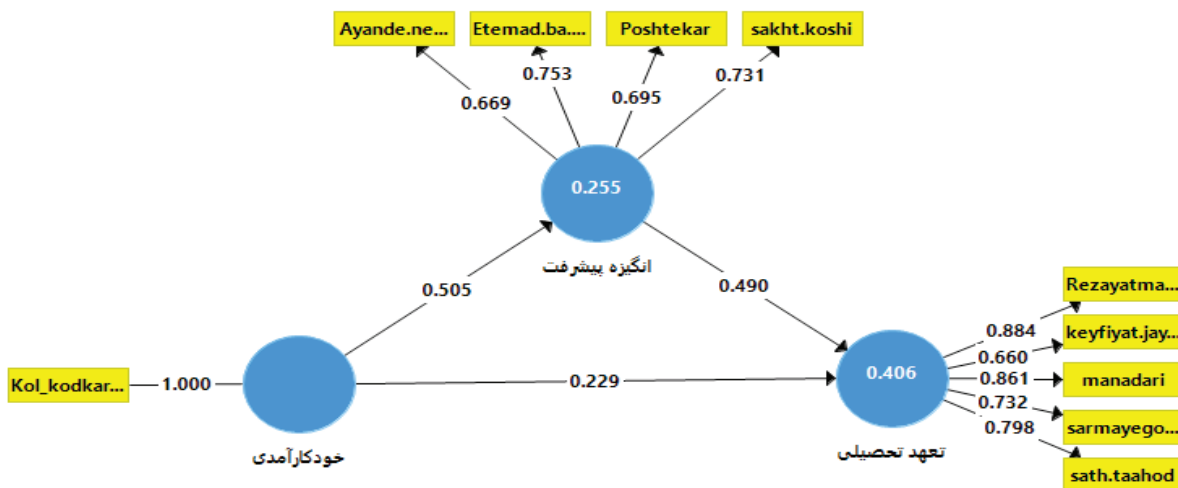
Ayande.ne...
Etemad.ba...
Poshtekar
sakht.koshi

0.669
0.753
0.695
0.731

0.255
انگیزه پیشرفت

0.505
0.490

Kol_kodkar...
1.000
خودکارآمدی

0.229

0.406
تعهد تحصیلی

0.884
0.660
0.861
0.732
0.798

Rezayatma...
keyfiyat.jay...
manadari
sarmayego...
sath.taahod